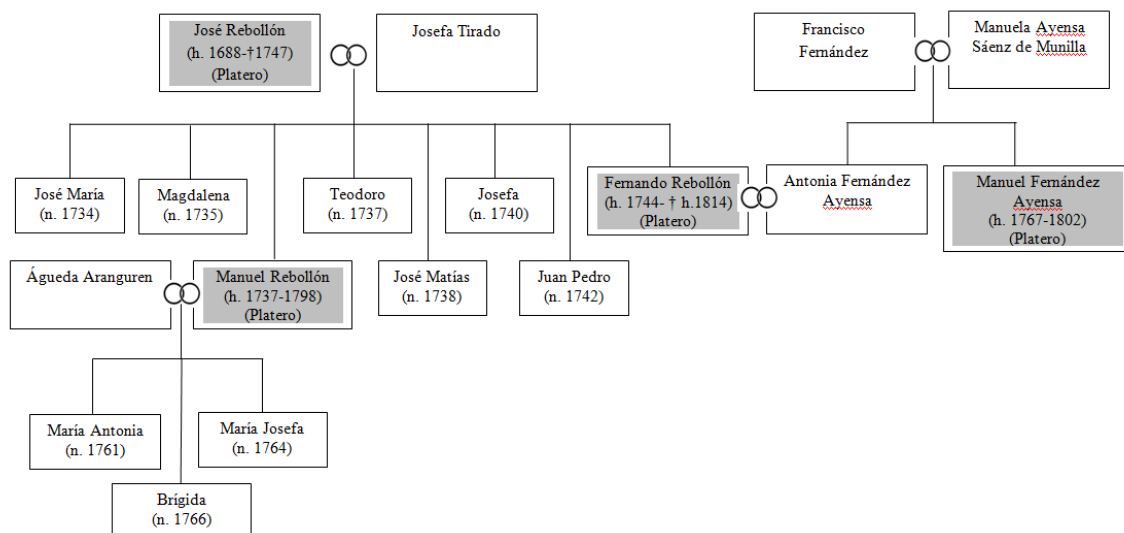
José Rebollón
(h. 1688-†1747)
(Platero)

Josefa Tirado

Francisco Fernández

Manuela Ayensa Sáenz de Munilla

José María
(n. 1734)

Magdalena
(n. 1735)

Teodoro
(n. 1737)

Josefa
(n. 1740)

Fernando Rebollón
(h. 1744- † h.1814)
(Platero)

Antonia Fernández Ayensa

Manuel Fernández Ayensa
(h. 1767-1802)
(Platero)

Águeda Aranguren

Manuel Rebollón
(h. 1737-1798)
(Platero)

José Matías
(n. 1738)

Juan Pedro
(n. 1742)

María Antonia
(n. 1761)

María Josefa
(n. 1764)

Brígida
(n. 1766)